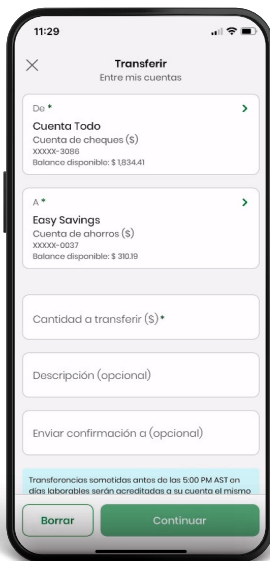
11:29

Transferir
Entre mis cuentas

De *
Cuenta Todo
Cuenta de cheques ($)
XXXXX-3086
Balance disponible: $ 1,834.41

A *
Easy Savings
Cuenta de ahorros ($)
XXXXX-0037
Balance disponible: $ 310.19

Cantidad a transferir ($)*

Descripción (opcional)

Enviar confirmación a (opcional)

Transferencias sometidas antes de las 5:00 PM AST en días laborables serán acreditadas a su cuenta el mismo

Borrar
Continuar